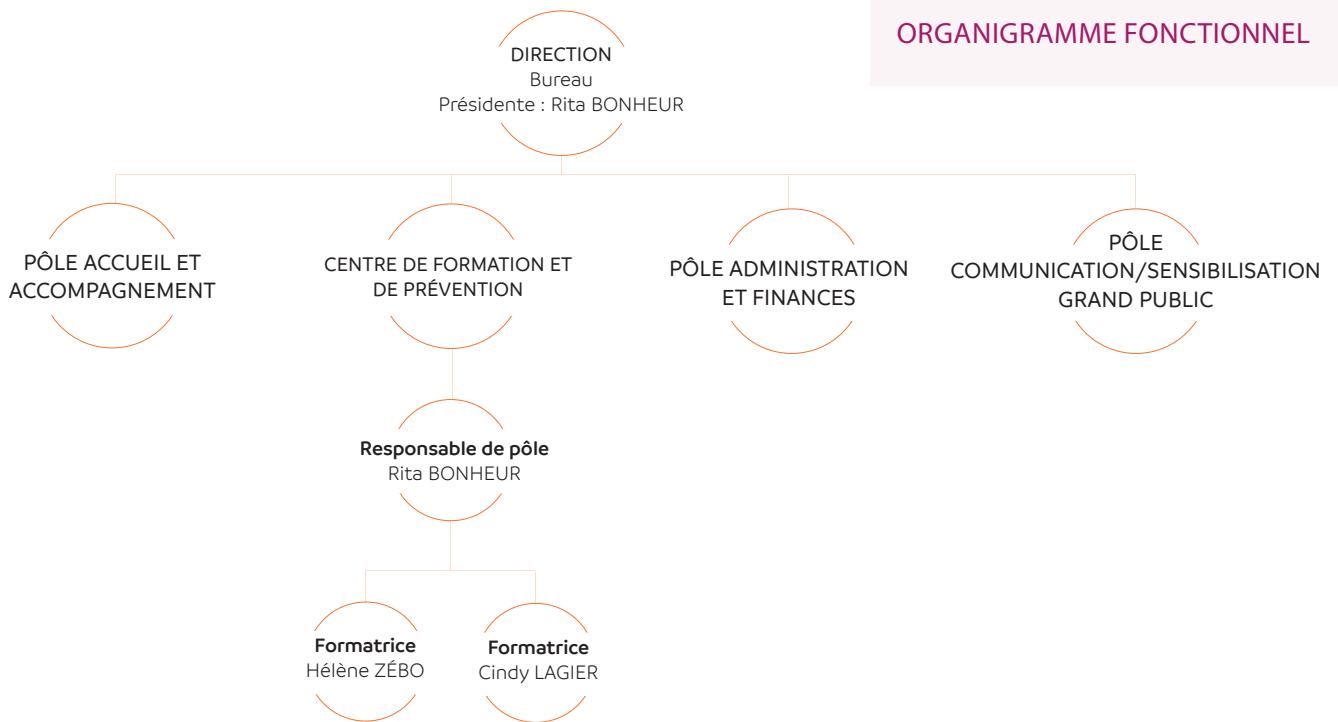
ORGANIGRAMME FONCTIONNEL

DIRECTION
Bureau
Présidente : Rita BONHEUR

PÔLE ACCUEIL ET ACCOMPAGNEMENT

CENTRE DE FORMATION ET DE PRÉVENTION

PÔLE ADMINISTRATION ET FINANCES

PÔLE COMMUNICATION/SENSIBILISATION GRAND PUBLIC

Responsable de pôle
Rita BONHEUR

Formatrice
Hélène ZÉBO

Formatrice
Cindy LAGIER